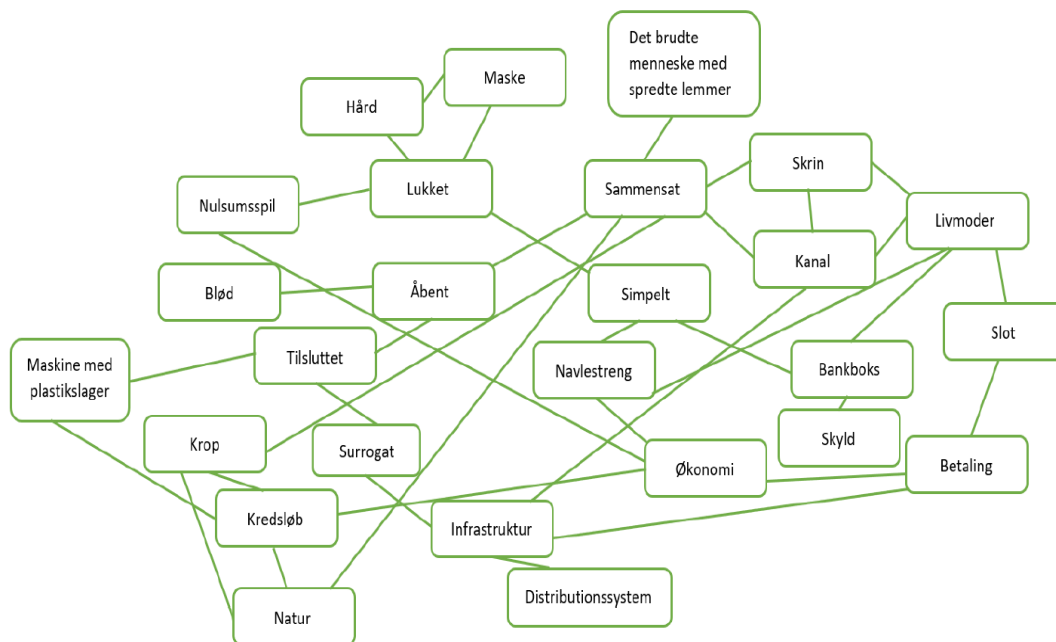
Det brudte menneske med spredte lemmer

Maske

Hård

Lukket

Nulsumsspil

Sammensat

Skrin

Livmoder

Kanal

Blød

Åbent

Simpelt

Slot

Maskine med plastikslager

Tilsluttet

Navlestreng

Bankboks

Krop

Surrogat

Skyld

Økonomi

Betaling

Kredsløb

Infrastruktur

Distributionssystem

Natur